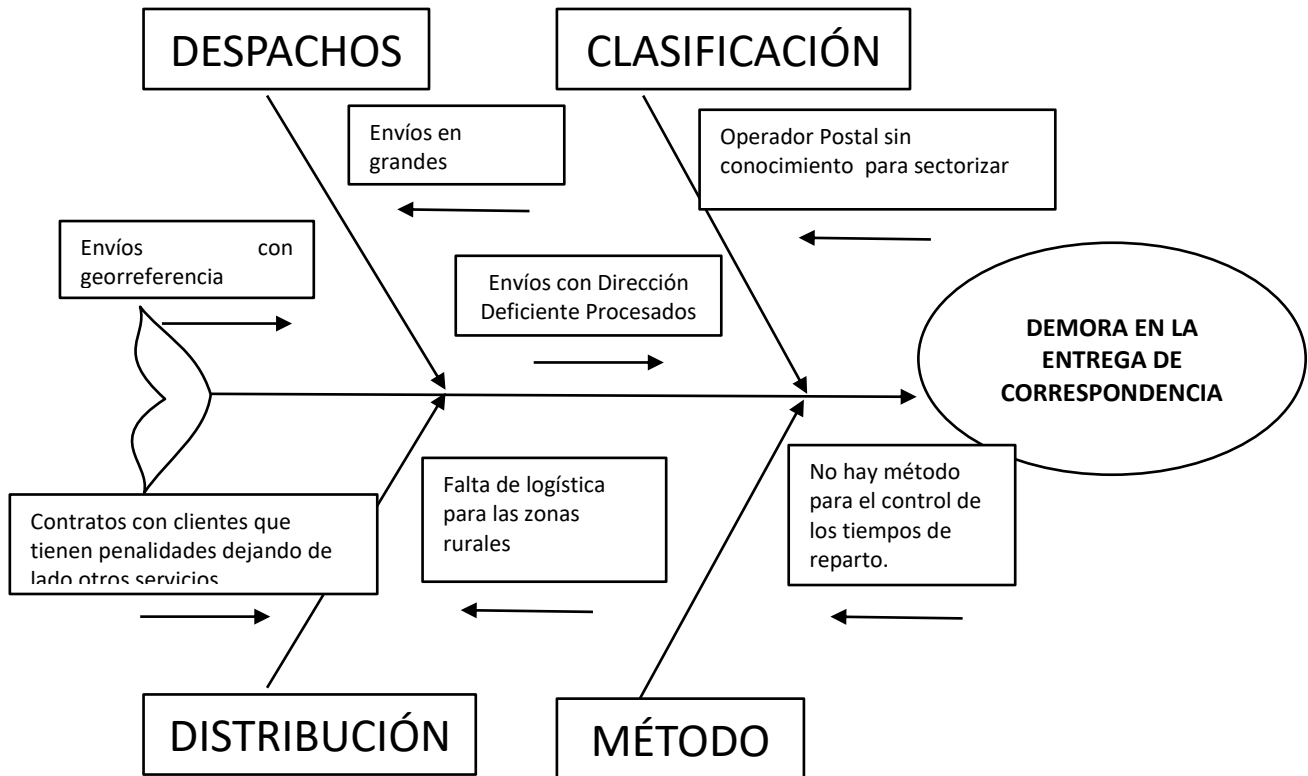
DESPACHOS

CLASIFICACIÓN

Envíos en grandes

Operador Postal sin conocimiento para sectorizar

Envíos con georreferencia

Envíos con Dirección Deficiente Procesados

DEMORA EN LA ENTREGA DE CORRESPONDENCIA

Falta de logística para las zonas rurales

No hay método para el control de los tiempos de reparto.

Contratos con clientes que tienen penalidades dejando de lado otros servicios

DISTRIBUCIÓN

MÉTODO